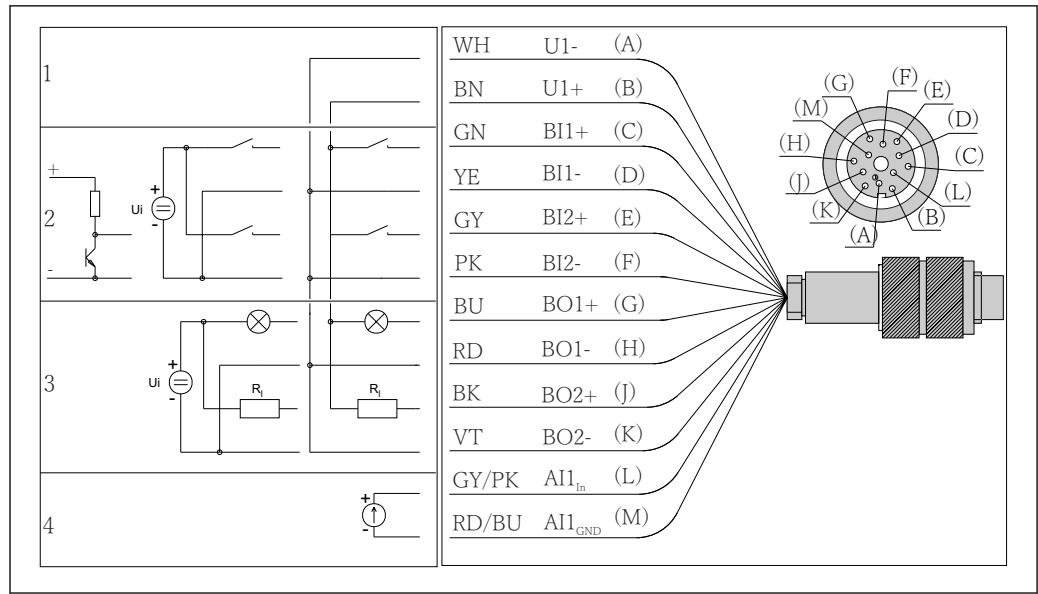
1

+
2
-

Ui
+
-

3

Ui
+
-
$R_l$
$R_l$

4
+
-

WH U1- (A)
BN U1+ (B)
GN BI1+ (C)
YE BI1- (D)
GY BI2+ (E)
PK BI2- (F)
BU BO1+ (G)
RD BO1- (H)
BK BO2+ (J)
VT BO2- (K)
GY/PK $AI1_{In}$ (L)
RD/BU $AI1_{GND}$ (M)

(G) (F) (E) (M) (D) (H) (C) (J) (L) (K) (B) (A)